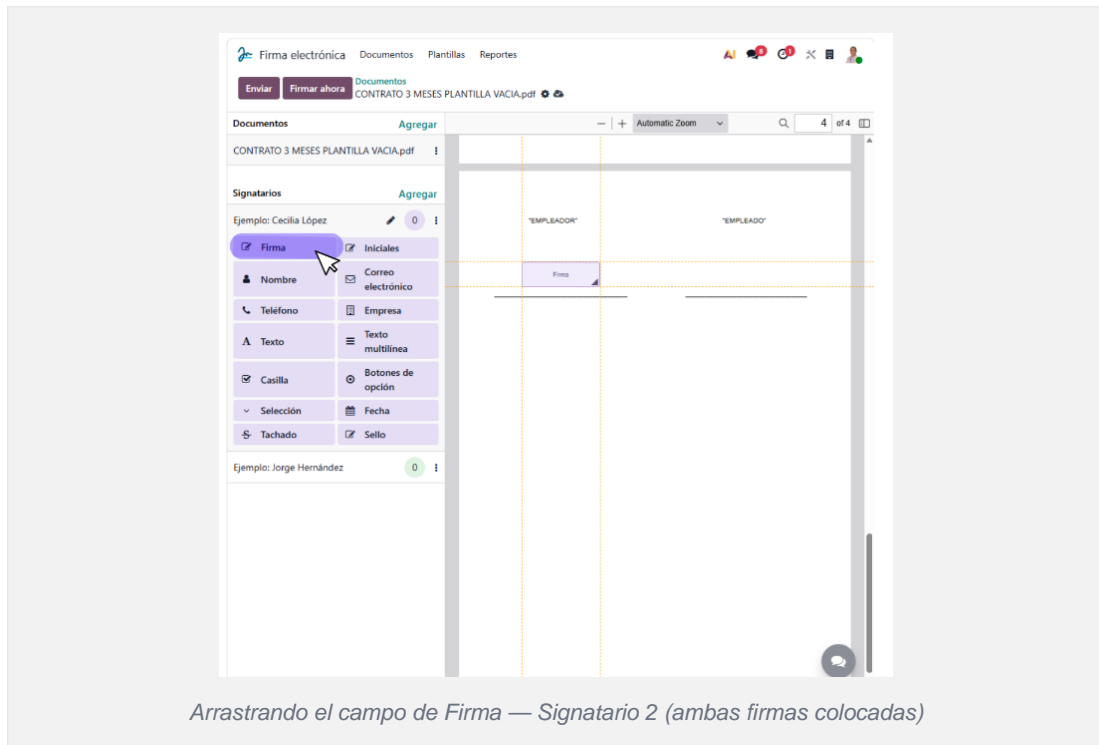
Firma electrónica Documentos Plantillas Reportes

AI 8 1

Enviar Firmar ahora Documentos
CONTRATO 3 MESES PLANTILLA VACIA.pdf

Documentos Agregar

CONTRATO 3 MESES PLANTILLA VACIA.pdf

Signatarios Agregar

Ejemplo: Cecilia López 0

Firma
Iniciales
Nombre
Correo electrónico
Teléfono
Empresa
Texto
Texto multilínea
Casilla
Botones de opción
Selección
Fecha
Tachado
Sello

Ejemplo: Jorge Hernández 0

— + Automatic Zoom 4 of 4

"EMPLEADOR" "EMPLEADO"

Firma

Arrastrando el campo de Firma — Signatario 2 (ambas firmas colocadas)